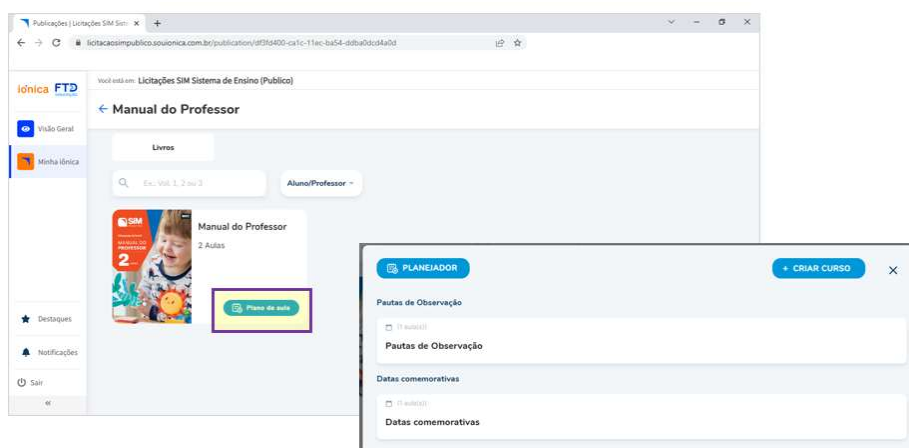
Publicações | Licitações SIM Sis
licitacaosimpublico.souionica.com.br/publication/df3fd400-ca1c-11ec-ba54-ddba0dcd4a0d

iônica FTD

Você está em: Licitações SIM Sistema de Ensino (Publico)

← Manual do Professor

Visão Geral
Minha Iônica

Livros

Ex.: Vol. 1, 2 ou 3

Aluno/Professor

SIM
MANUAL DO PROFESSOR
2

Manual do Professor
2 Aulas

Plano de aula

Destaques
Notificações
Sair
«

PLANEJADOR

+ CRIAR CURSO

Pautas de Observação

(1 aula(s))
Pautas de Observação

Datas comemorativas

(1 aula(s))
Datas comemorativas